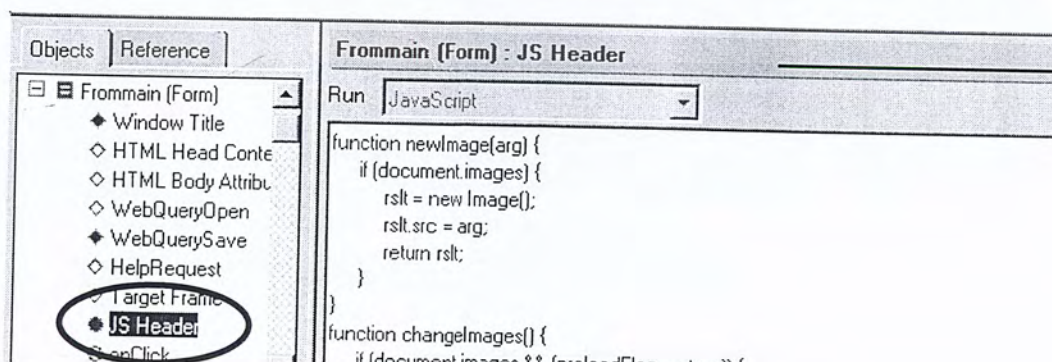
Objects | Reference

Frommain (Form)
Window Title
HTML Head Conte
HTML Body Attribu
WebQueryOpen
WebQuerySave
HelpRequest
Target Frame
JS Header
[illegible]

Frommain (Form) : JS Header

Run JavaScript

function newImage(arg) {
if (document.images) {
rslt = new Image();
rslt.src = arg;
return rslt;
}
}
function changeImages() {
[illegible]